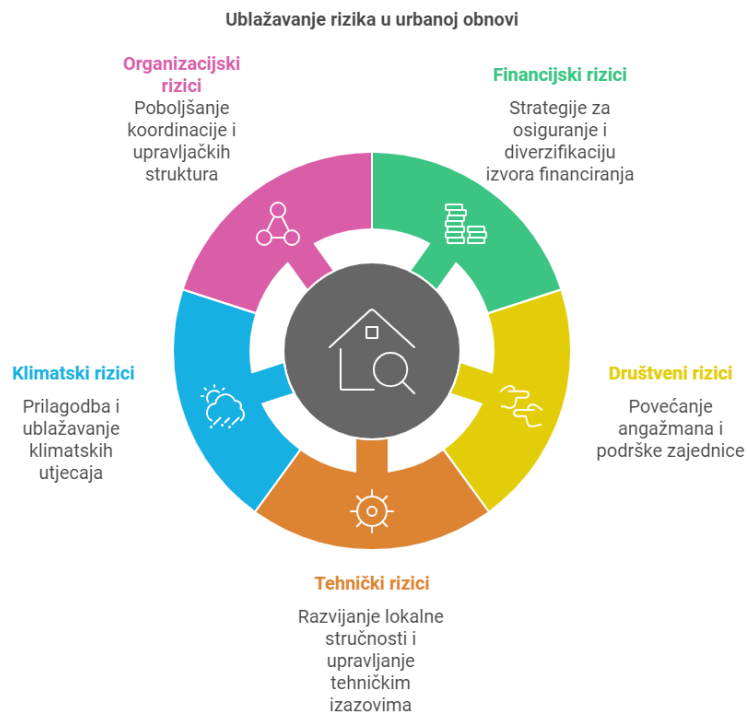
Ublažavanje rizika u urbanoj obnovi

Organizacijski rizici
Poboljšanje koordinacije i upravljačkih struktura

Financijski rizici
Strategije za osiguranje i diverzifikaciju izvora financiranja

Klimatski rizici
Prilagodba i ublažavanje klimatskih utjecaja

Društveni rizici
Povećanje angažmana i podrške zajednice

Tehnički rizici
Razvijanje lokalne stručnosti i upravljanje tehničkim izazovima